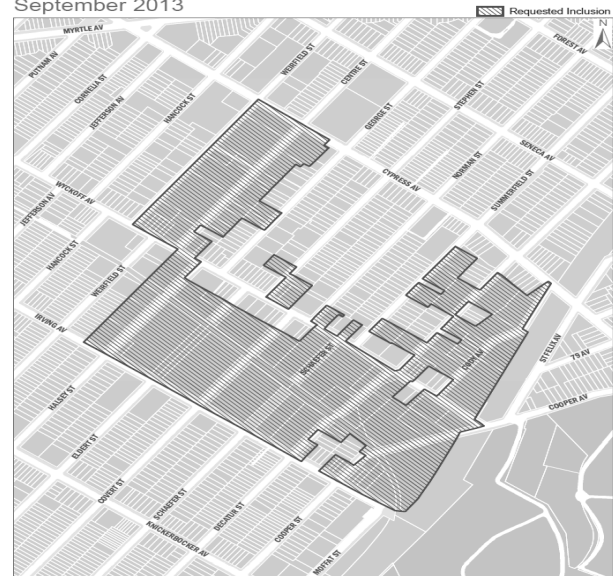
September 2013

Requested Inclusion

N

MYRTLE AV
PUTNAM AV
CORNELIA ST
JEFFERSON AV
HANCOCK ST
WEIRFIELD ST
CENTRE ST
GEORGE ST
STEPHEN ST
FOREST AV
SENECA AV
NORMAN ST
SUMMERFIELD ST
CYPRESS AV
WYCKOFF AV
JEFFERSON AV
HANCOCK ST
WEIRFIELD ST
IRVING AV
HALSEY ST
ELDERT ST
COVERT ST
SCHAEFER ST
DECATUR ST
KNICKERBOCKER AV
COOPER ST
MOFFAT ST
SCHAEFER ST
ONDERDONK AV
ST FELIX AV
79 AV
COOPER AV